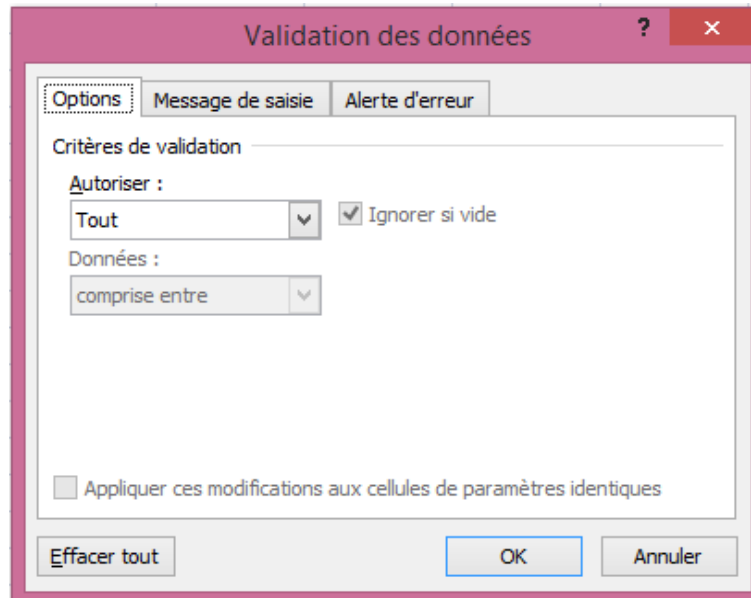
Validation des données

?

×

Options

Message de saisie

Alerte d'erreur

Critères de validation

Autoriser :

Tout

Ignorer si vide

Données :

comprise entre

Appliquer ces modifications aux cellules de paramètres identiques

Effacer tout

OK

Annuler